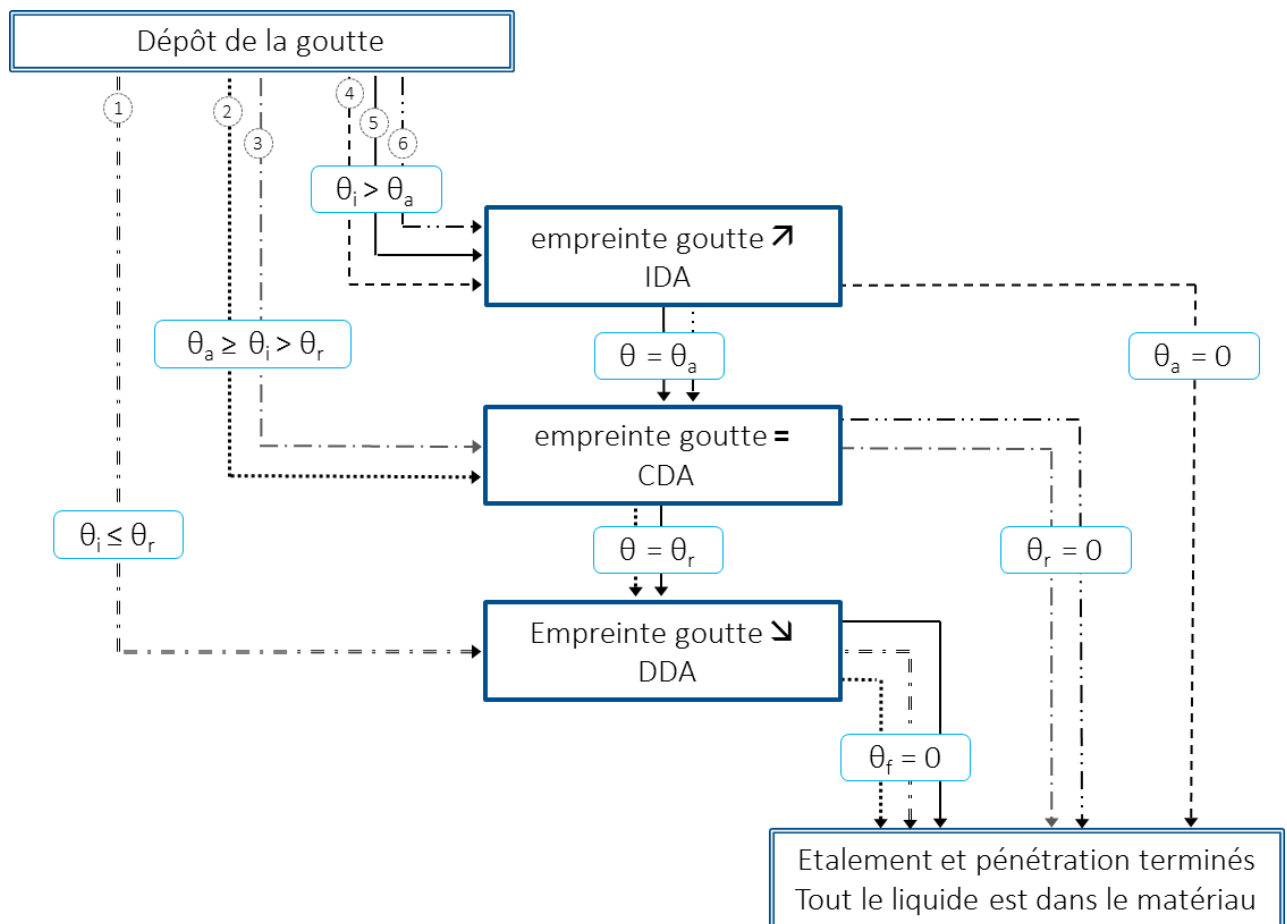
Dépôt de la goutte

1

2

3

4

5

6

$\theta_i > \theta_a$

empreinte goutte ↗
IDA

$\theta_a \geq \theta_i > \theta_r$

$\theta = \theta_a$

$\theta_a = 0$

empreinte goutte =
CDA

$\theta_i \leq \theta_r$

$\theta = \theta_r$

$\theta_r = 0$

Empreinte goutte ↘
DDA

$\theta_f = 0$

Etalement et pénétration terminés
Tout le liquide est dans le matériau